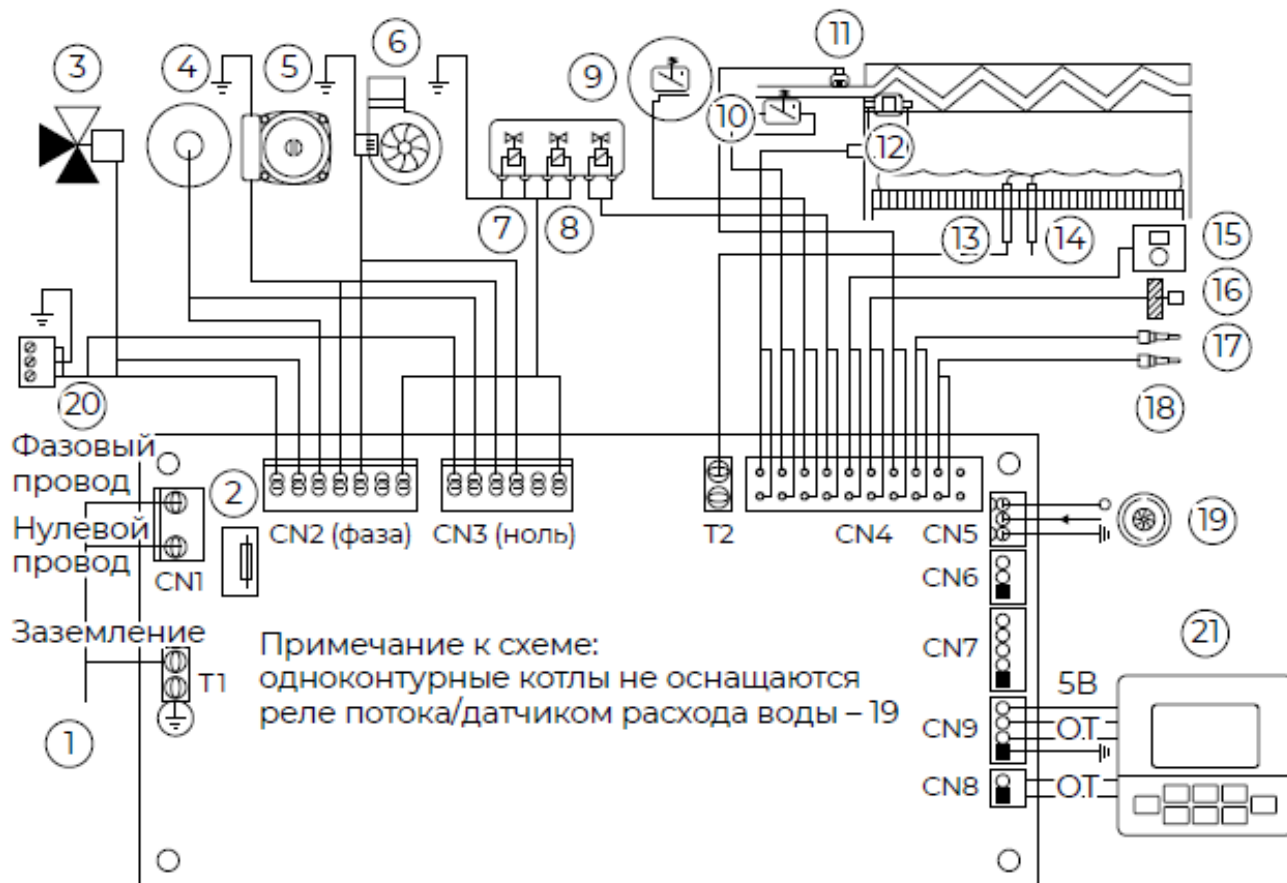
3
4
5
6
9
11
10
12
7
8
13
14
15
16
17
18
20
Фазовый провод
Нулевой провод
2
CN1
CN2 (фаза)
CN3 (ноль)
T2
CN4
CN5
19
CN6
CN7
Заземление
T1
1
Примечание к схеме:
одноконтурные котлы не оснащаются реле потока/датчиком расхода воды – 19
21
5В
CN9
O.T.
CN8
O.T.